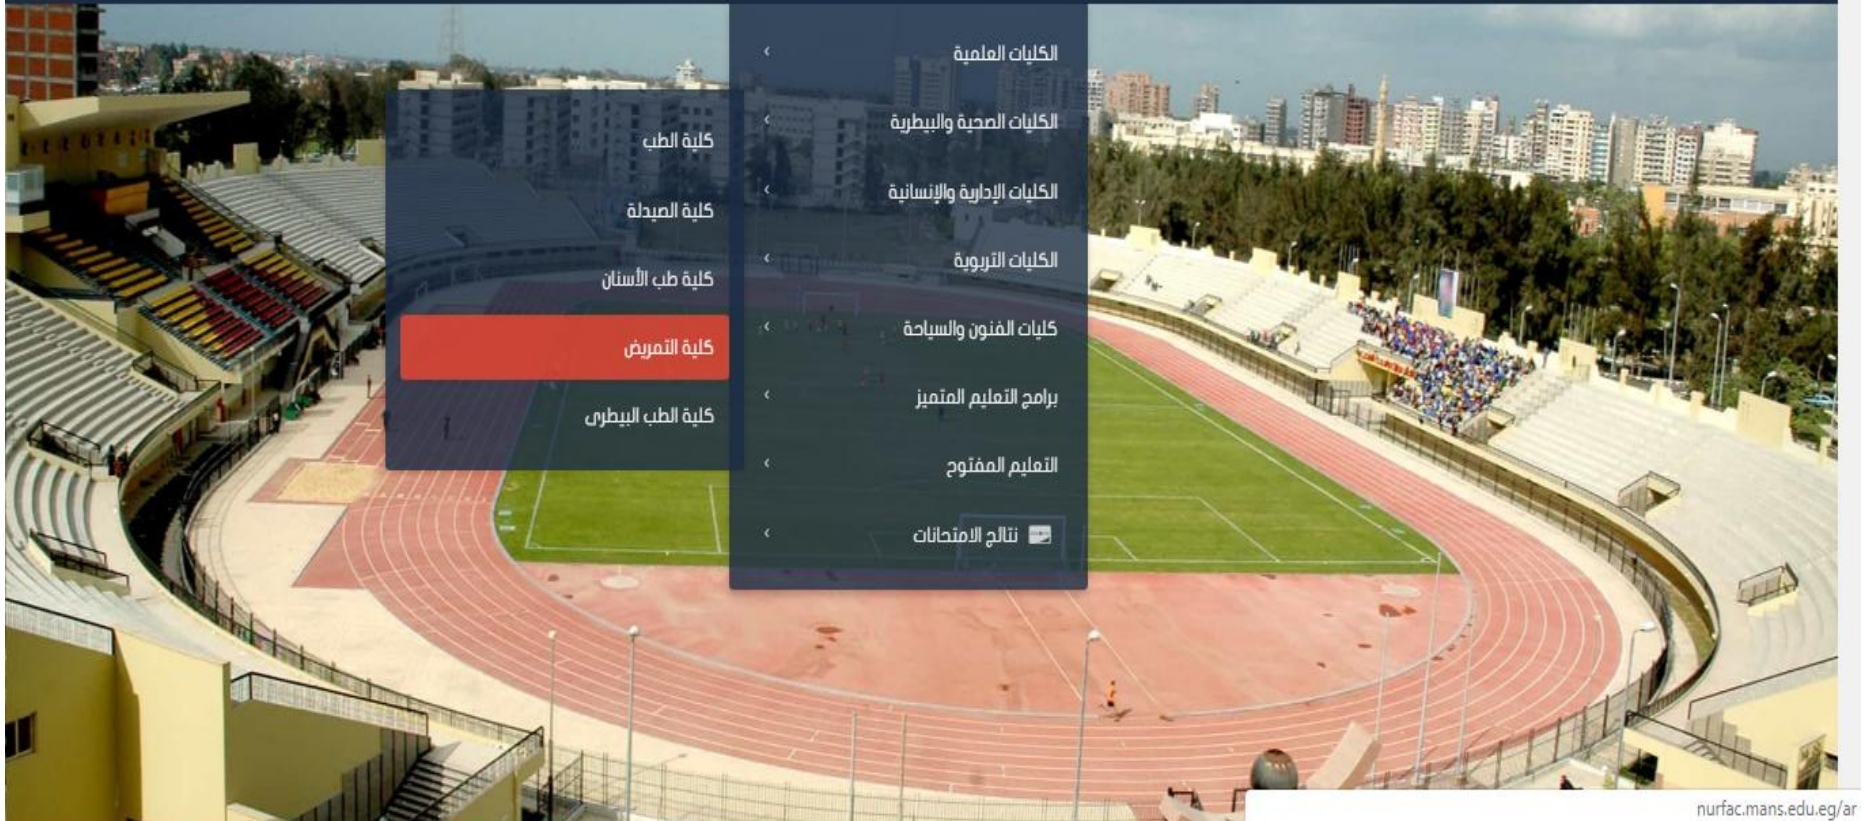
الكليات العلمية ‹
الكليات الصحية والبيطرية ‹
الكليات الإدارية والإنسانية ‹
الكليات التربوية ‹
كليات الفنون والسياحة ‹
برامج التعليم المتميز ‹
التعليم المفتوح ‹
نتائج الامتحانات ‹

كلية الطب
كلية الصيدلة
كلية طب الأسنان
كلية التمريض
كلية الطب البيطرى

nurfac.mans.edu.eg/ar